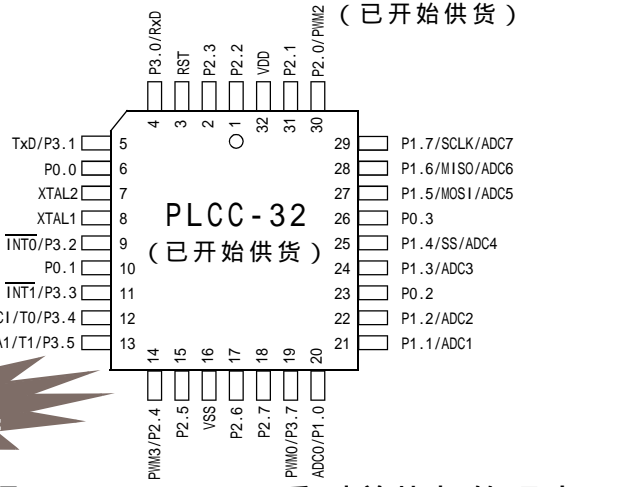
（已开始供货）

P3.0/RxD
RST
P2.3
P2.2
VDD
P2.1
P2.0/PWM2

4 3 2 1 32 31 30

TxD/P3.1 5
P0.0 6
XTAL2 7
XTAL1 8
$\overline{INT0}$/P3.2 9
P0.1 10
$\overline{INT1}$/P3.3 11
CI/T0/P3.4 12
A1/T1/P3.5 13

PLCC-32
（已开始供货）

29 P1.7/SCLK/ADC7
28 P1.6/MISO/ADC6
27 P1.5/MOSI/ADC5
26 P0.3
25 P1.4/SS/ADC4
24 P1.3/ADC3
23 P0.2
22 P1.2/ADC2
21 P1.1/ADC1

14 15 16 17 18 19 20

PWM3/P2.4
P2.5
VSS
P2.6
P2.7
PWM0/P3.7
ADC0/P1.0